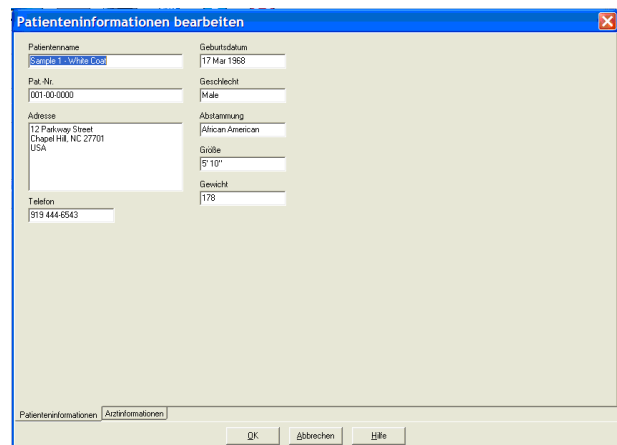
Patienteninformationen bearbeiten

Patientenname
Sample 1 - White Coat

Pat.-Nr.
001-00-0000

Adresse
12 Parkway Street
Chapel Hill, NC 27701
USA

Telefon
919 444-6543

Geburtsdatum
17 Mar 1968

Geschlecht
Male

Abstammung
African American

Größe
5' 10"

Gewicht
178

Patienteninformationen | Arztinformationen

OK | Abbrechen | Hilfe